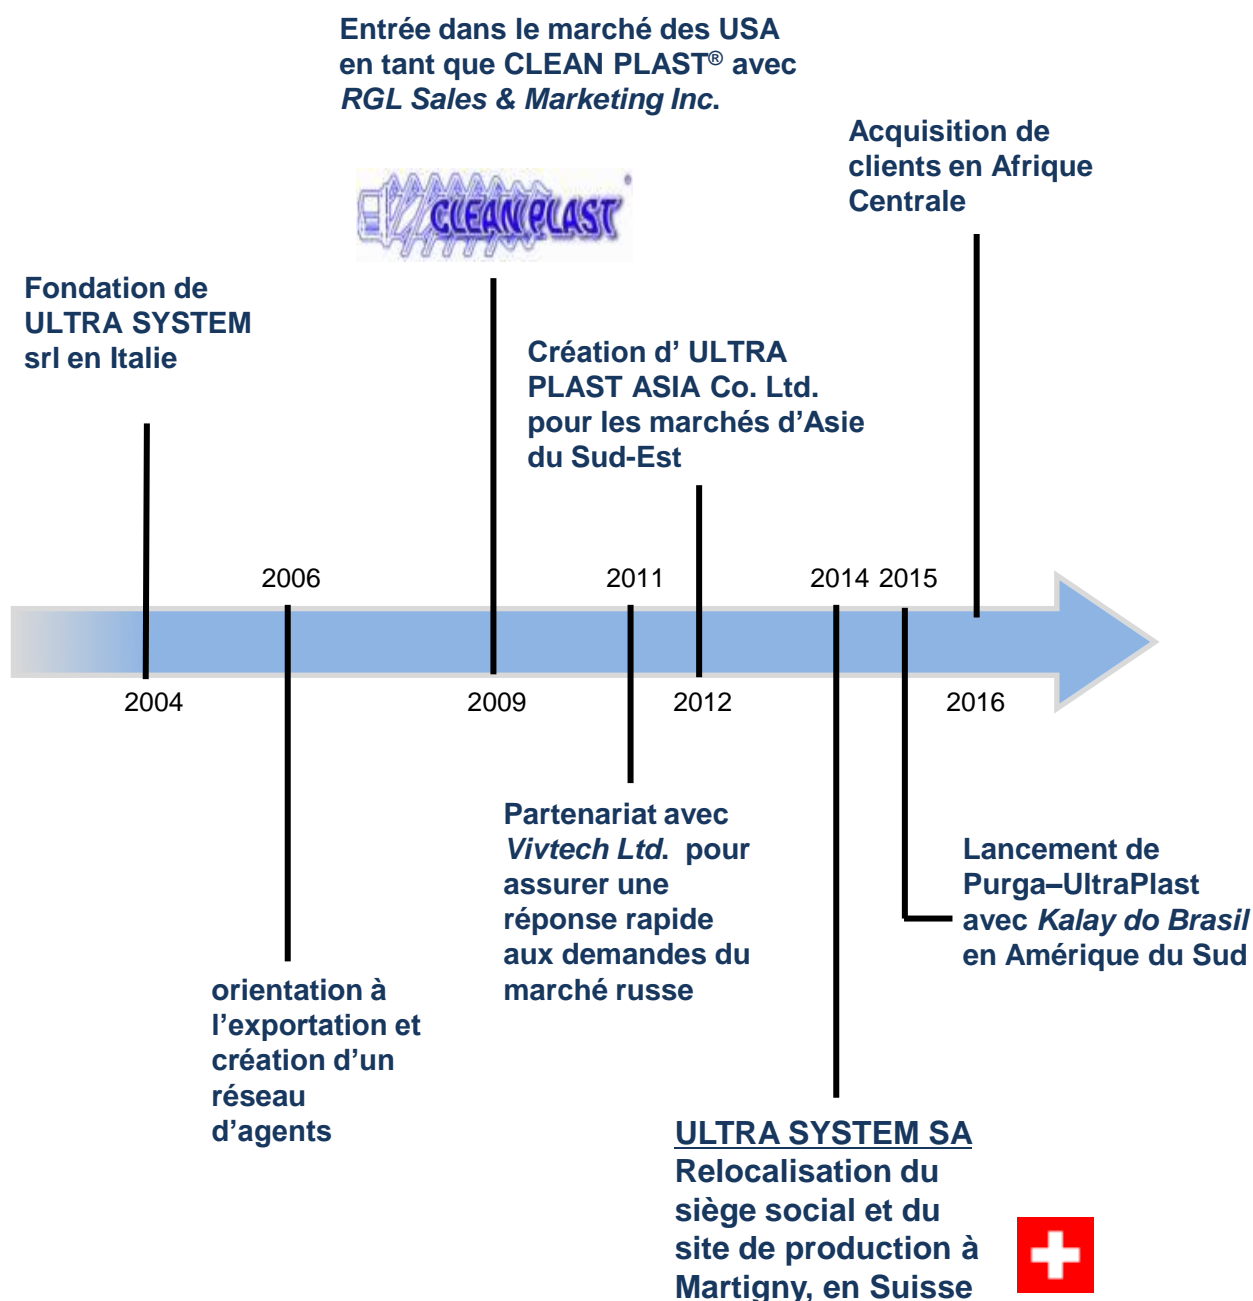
Entrée dans le marché des USA en tant que CLEAN PLAST® avec *RGL Sales & Marketing Inc*.

CLEAN PLAST

Acquisition de clients en Afrique Centrale

Fondation de ULTRA SYSTEM srl en Italie

Création d' ULTRA PLAST ASIA Co. Ltd. pour les marchés d'Asie du Sud-Est

2006

2011

2014 2015

2004

2009

2012

2016

Partenariat avec *Vivtech Ltd*. pour assurer une réponse rapide aux demandes du marché russe

Lancement de Purga–UltraPlast avec *Kalay do Brasil* en Amérique du Sud

orientation à l'exportation et création d'un réseau d'agents

ULTRA SYSTEM SA
Relocalisation du siège social et du site de production à Martigny, en Suisse